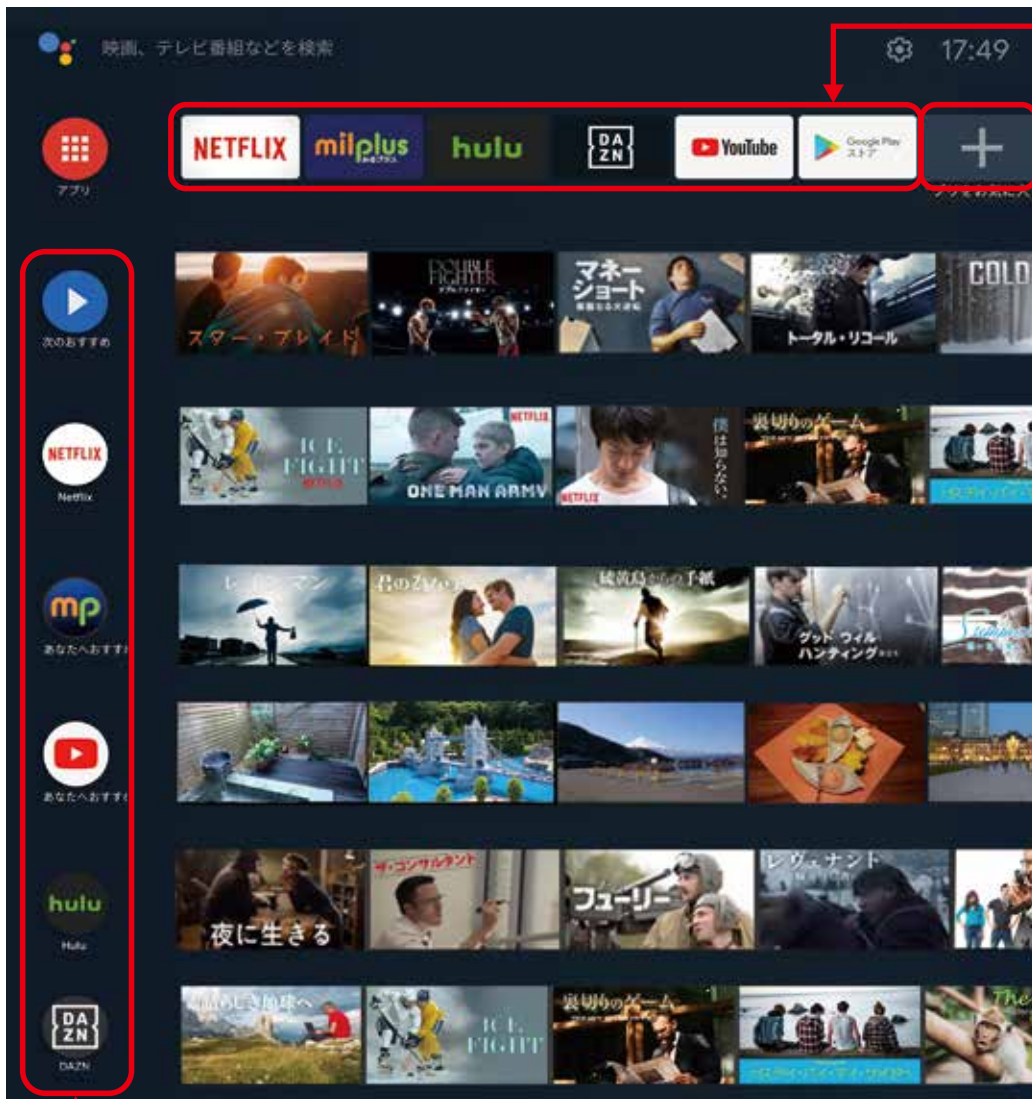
映画、テレビ番組などを検索

17:49

アプリ

NETFLIX

milplus

hulu

DA
ZN

YouTube

Google Play ストア

次のおすすめ

スター・ブレイド

DOUBLE FIGHTER

マネーショート

トータル・リコール

COLD

Netflix

ICE FIGHT

ONE MAN ARMY

NETFLIX

僕は知らない。

裏切りのサーカス

あなたへおすすめ

君の名前で

硫黄島からの手紙

グッド・ウィル・ハンティング

あなたへおすすめ

Hulu

夜に生きる

ザ・コンサルタント

フューリー

レヴェナント

DAZN

ICE FIGHT

裏切りのサーカス